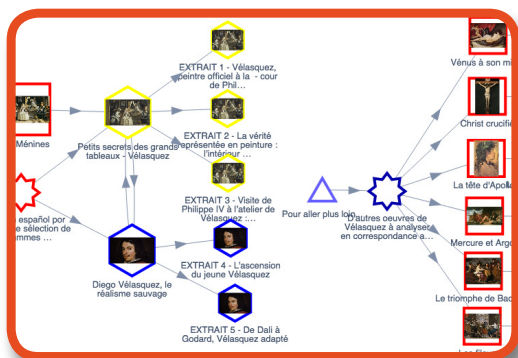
Ménines

Petits secrets des grands tableaux - Vélasquez

EXTRAIT 1 - Vélasquez, peintre officiel à la cour de Phil...

EXTRAIT 2 - La vérité représentée en peinture : l'intérieur ...

EXTRAIT 3 - Visite de Philippe IV à l'atelier de Vélasquez :...

español por sélection de mmes ...

Diego Vélasquez, le réalisme sauvage

EXTRAIT 4 - L'ascension du jeune Vélasquez

EXTRAIT 5 - De Dali à Godard, Vélasquez adapté

Pour aller plus loin

D'autres oeuvres de Vélasquez à analyser en correspondance a...

Vénus à son mi

Christ crucifi

La tête d'Apoll

Mercure et Arg

Le triomphe de Bac

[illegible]